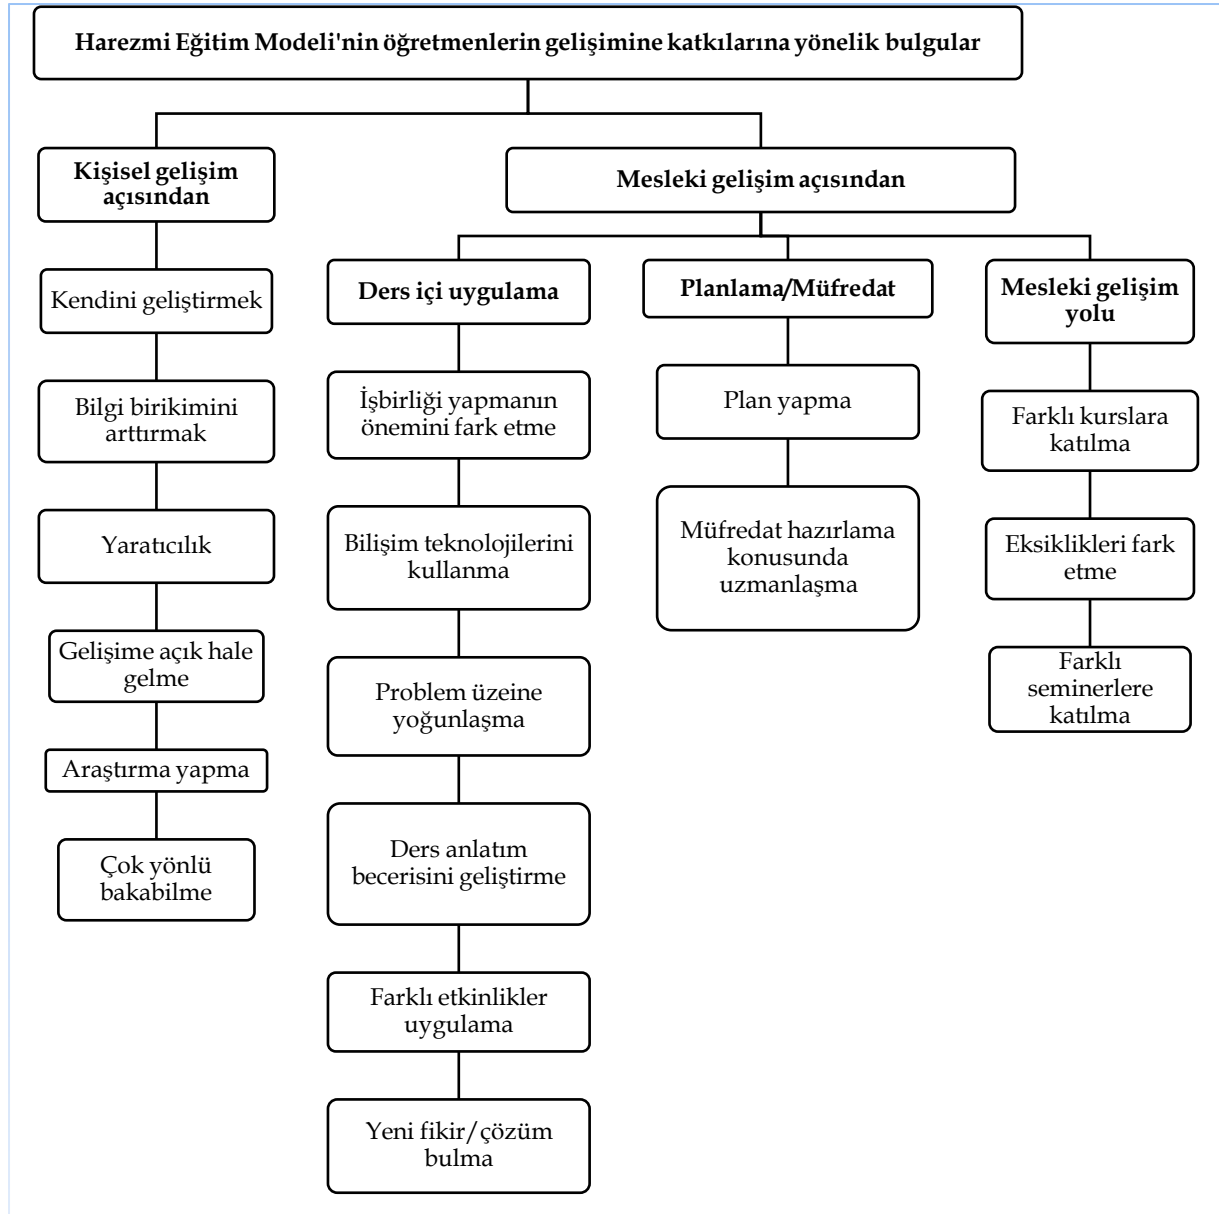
Harezmi Eğitim Modeli'nin öğretmenlerin gelişimine katkılarına yönelik bulgular

Kişisel gelişim açısından

Kendini geliştirmek

Bilgi birikimini arttırmak

Yaratıcılık

Gelişime açık hale gelme

Araştırma yapma

Çok yönlü bakabilme

Mesleki gelişim açısından

Ders içi uygulama

İşbirliği yapmanın önemini fark etme

Bilişim teknolojilerini kullanma

Problem üzeine yoğunlaşma

Ders anlatım becerisini geliştirme

Farklı etkinlikler uygulama

Yeni fikir/çözüm bulma

Planlama/Müfredat

Plan yapma

Müfredat hazırlama konusunda uzmanlaşma

Mesleki gelişim yolu

Farklı kurslara katılma

Eksiklikleri fark etme

Farklı seminerlere katılma